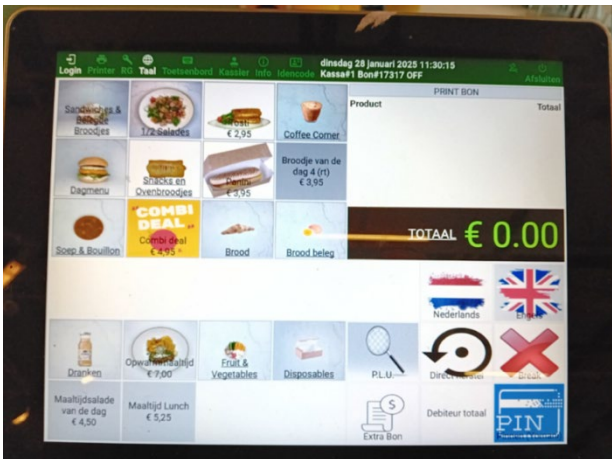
Login Printer RG Taal Toetsenbord Kassier Info Idencode dinsdag 28 januari 2025 11:30:15 Kassa#1 Bon#17317 OFF Afsluiten

Sandwiches & Belegde Broodjes

1/2 Salades

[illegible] € 2,95

Coffee Corner

PRINT BON

Product

Totaal

Dagmenu

Snacks en Ovenbroodjes

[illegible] € 3,95

Broodje van de dag 4 (rt) € 3,95

Soep & Bouillon

COMBI DEAL

Combi deal € 4,95

Brood

Brood beleg

TOTAAL € 0.00

Nederlands

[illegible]

Dranken

Opwarm maaltijd € 7,00

Fruit & Vegetables

Disposables

P.L.U.

Direct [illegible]

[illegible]

Maaltijdsalade van de dag € 4,50

Maaltijd Lunch € 5,25

Extra Bon

Debiteur totaal

PIN